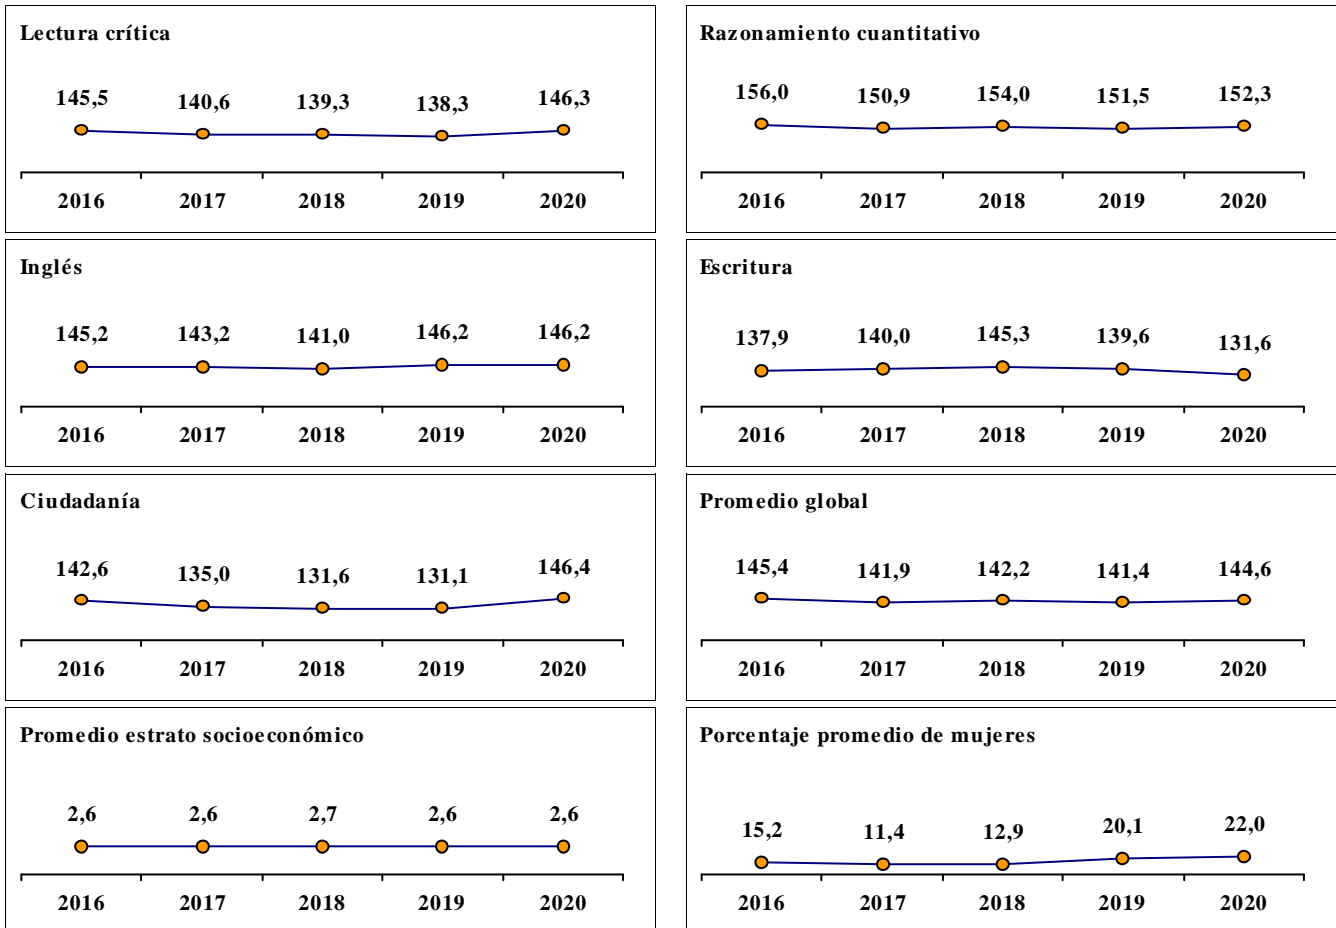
Lectura crítica

145,5 140,6 139,3 138,3 146,3

2016 2017 2018 2019 2020

Razonamiento cuantitativo

156,0 150,9 154,0 151,5 152,3

2016 2017 2018 2019 2020

Inglés

145,2 143,2 141,0 146,2 146,2

2016 2017 2018 2019 2020

Escritura

137,9 140,0 145,3 139,6 131,6

2016 2017 2018 2019 2020

Ciudadanía

142,6 135,0 131,6 131,1 146,4

2016 2017 2018 2019 2020

Promedio global

145,4 141,9 142,2 141,4 144,6

2016 2017 2018 2019 2020

Promedio estrato socioeconómico

2,6 2,6 2,7 2,6 2,6

2016 2017 2018 2019 2020

Porcentaje promedio de mujeres

15,2 11,4 12,9 20,1 22,0

2016 2017 2018 2019 2020